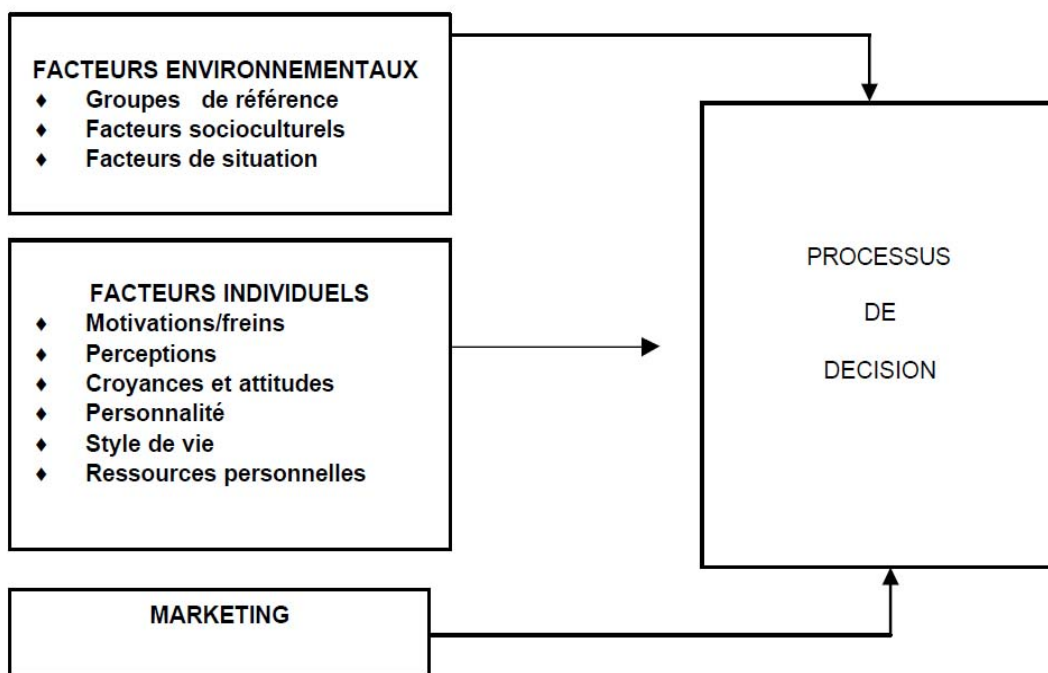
FACTEURS ENVIRONNEMENTAUX
♦ Groupes de référence
♦ Facteurs socioculturels
♦ Facteurs de situation

FACTEURS INDIVIDUELS
♦ Motivations/freins
♦ Perceptions
♦ Croyances et attitudes
♦ Personnalité
♦ Style de vie
♦ Ressources personnelles

MARKETING

PROCESSUS
DE
DECISION